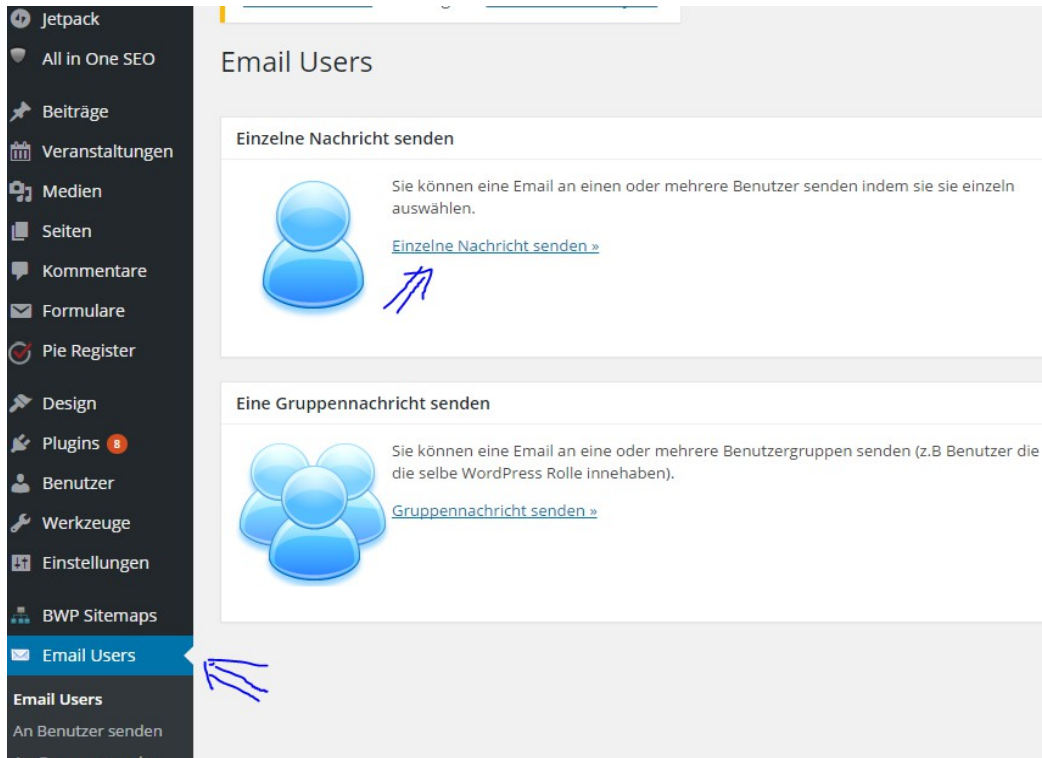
Jetpack
All in One SEO
Beiträge
Veranstaltungen
Medien
Seiten
Kommentare
Formulare
Pie Register
Design
Plugins 8
Benutzer
Werkzeuge
Einstellungen
BWP Sitemaps
Email Users
Email Users
An Benutzer senden
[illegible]

Email Users

Einzelne Nachricht senden

Sie können eine Email an einen oder mehrere Benutzer senden indem sie sie einzeln auswählen.

Einzelne Nachricht senden »

Eine Gruppennachricht senden

Sie können eine Email an eine oder mehrere Benutzergruppen senden (z.B Benutzer die die selbe WordPress Rolle innehaben).

Gruppennachricht senden »